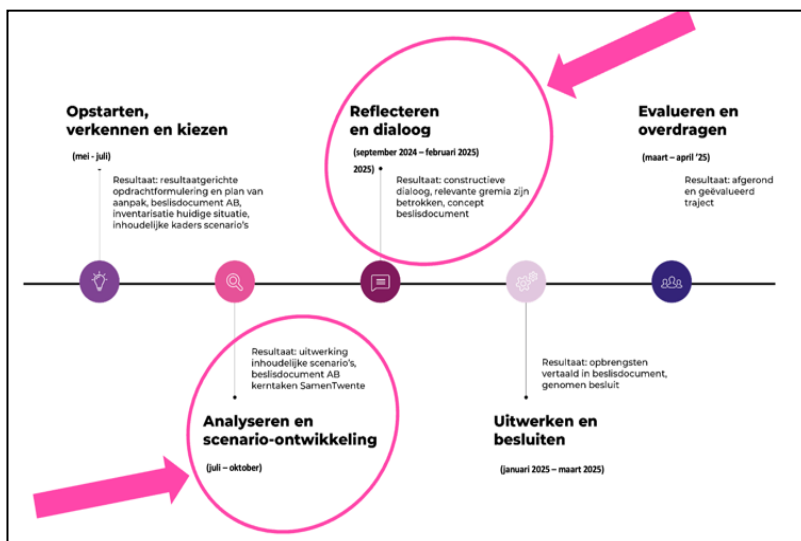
Opstarten, verkennen en kiezen

(mei - juli)

Resultaat: resultaatgerichte opdrachtformulering en plan van aanpak, beslisdocument AB, inventarisatie huidige situatie, inhoudelijke kaders scenario's

Reflecteren en dialoog

(september 2024 – februari 2025)

2025)

Resultaat: constructieve dialoog, relevante gremia zijn betrokken, concept beslisdocument

Evalueren en overdragen

(maart – april '25)

Resultaat: afgerond en geëvalueerd traject

Resultaat: uitwerking inhoudelijke scenario's, beslisdocument AB kerntaken SamenTwente

Analyseren en scenario-ontwikkeling

(juli – oktober)

Resultaat: opbrengsten vertaald in beslisdocument, genomen besluit

Uitwerken en besluiten

(januari 2025 – maart 2025)